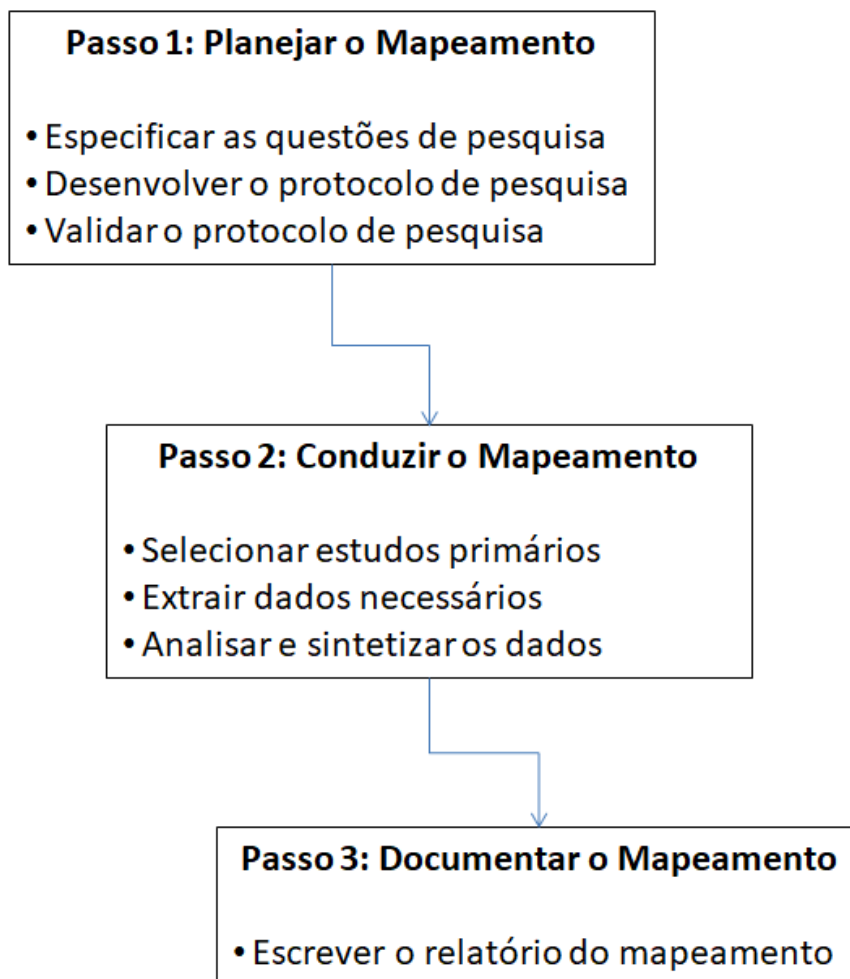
Passo 1: Planejar o Mapeamento

• Especificar as questões de pesquisa
• Desenvolver o protocolo de pesquisa
• Validar o protocolo de pesquisa

Passo 2: Conduzir o Mapeamento

• Selecionar estudos primários
• Extrair dados necessários
• Analisar e sintetizar os dados

Passo 3: Documentar o Mapeamento

• Escrever o relatório do mapeamento